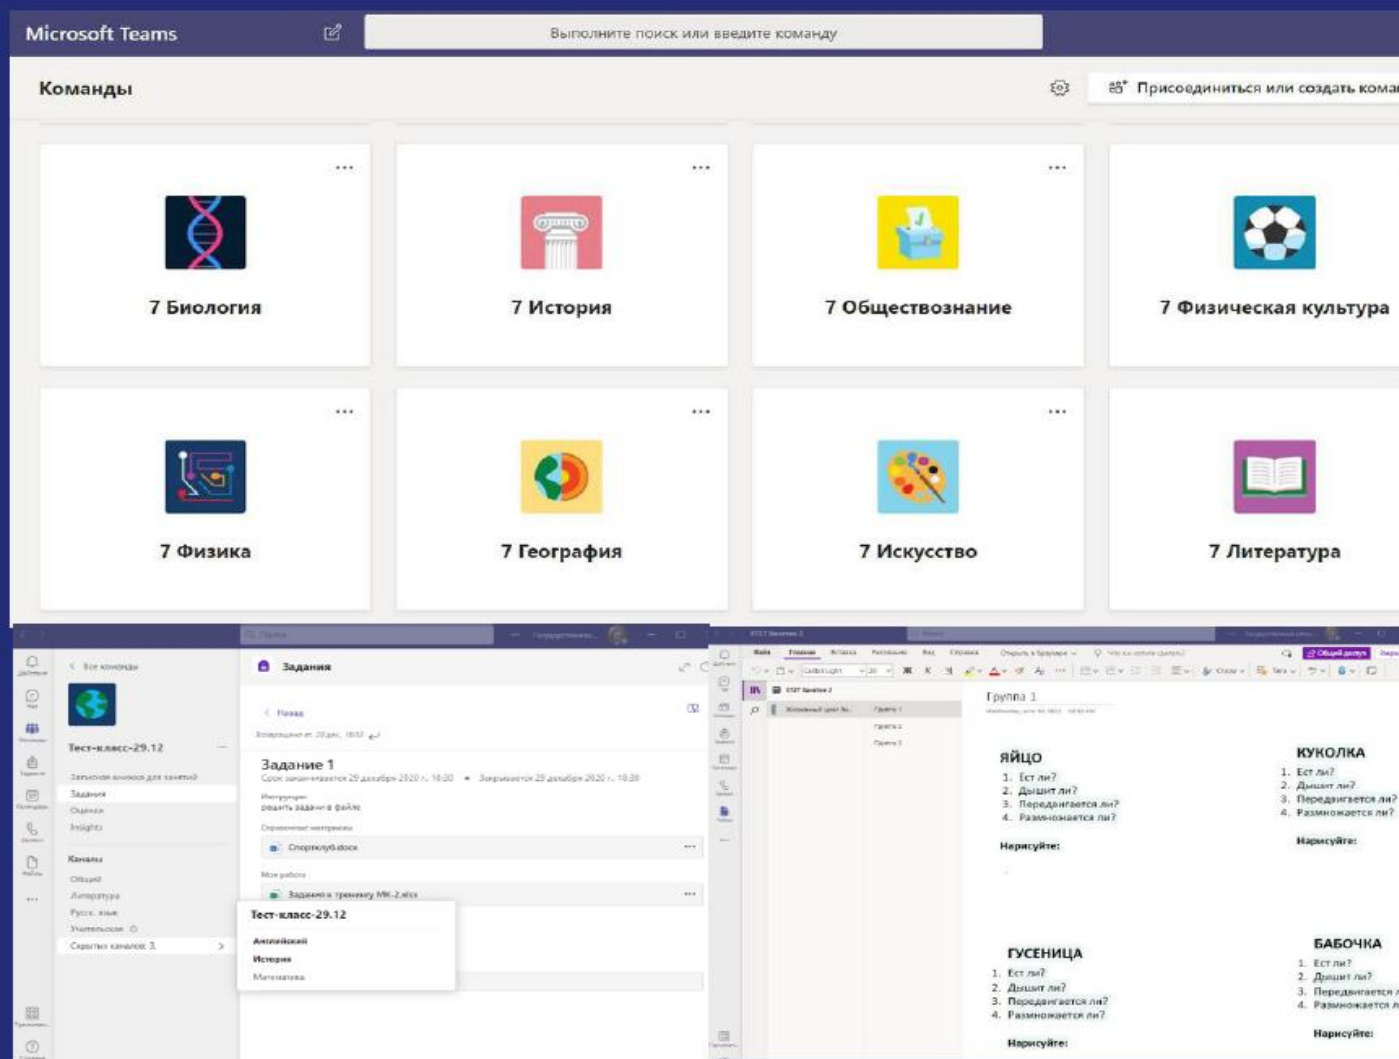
Microsoft Teams

Выполните поиск или введите команду

Команды

Присоединиться или создать кома

7 Биология

7 История

7 Обществознание

7 Физическая культура

7 Физика

7 География

7 Искусство

7 Литература

Все команды

Тест-класс-29.12

Задания

Оценки

Insights

Каналы

Общий

Литература

Русс. язык

Учительская

Скрытые каналы: 3

Задания

Назад

Задание 1

Срок заканчивается 29 декабря 2020 г., 18:30 • Закрывается 29 декабря 2020 г., 18:30

Инструкции

решить задачи в файле

Справочные материалы

Спортклуб.docx

Моя работа

Тест-класс-29.12

Английский

История

Математика

Группа 1

ЯЙЦО
1. Ест ли?
2. Дышит ли?
3. Передвигается ли?
4. Размножается ли?

Нарисуйте:

КУКОЛКА
1. Ест ли?
2. Дышит ли?
3. Передвигается ли?
4. Размножается ли?

Нарисуйте:

ГУСЕНИЦА
1. Ест ли?
2. Дышит ли?
3. Передвигается ли?
4. Размножается ли?

Нарисуйте:

БАБОЧКА
1. Ест ли?
2. Дышит ли?
3. Передвигается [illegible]
4. Размножается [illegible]

Нарисуйте: